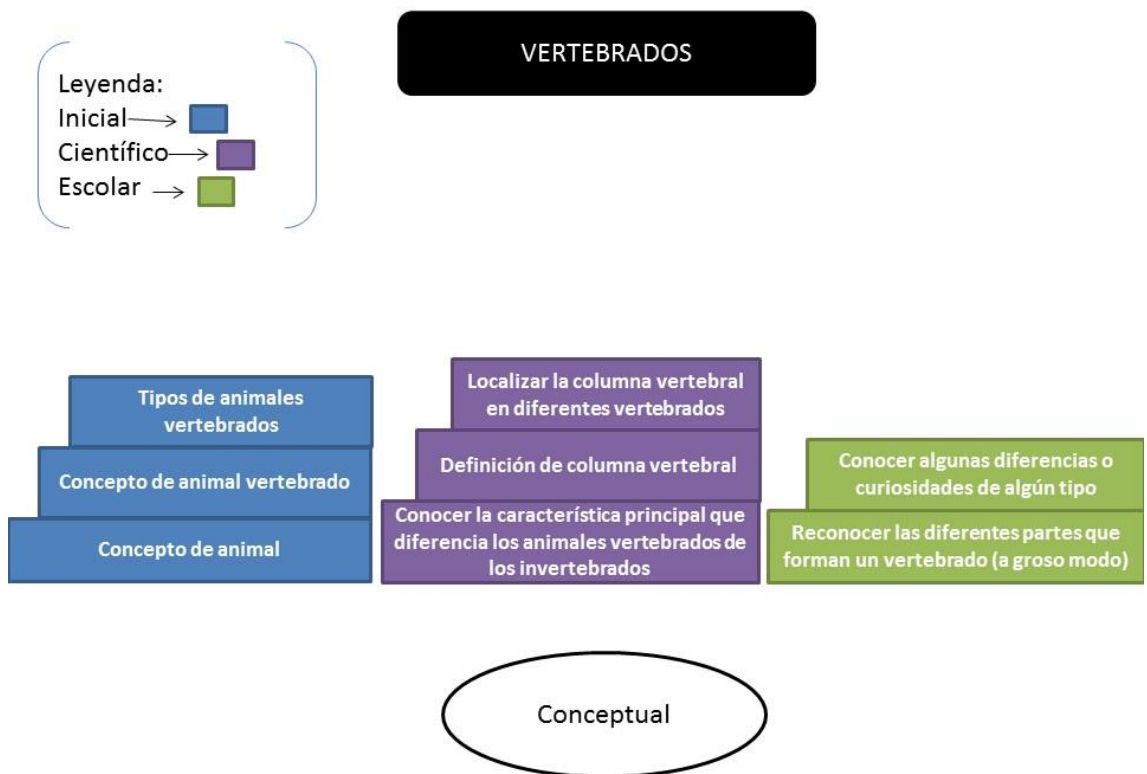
Leyenda:
Inicial
Científico
Escolar

VERTEBRADOS

Tipos de animales vertebrados

Concepto de animal vertebrado

Concepto de animal

Localizar la columna vertebral en diferentes vertebrados

Definición de columna vertebral

Conocer la característica principal que diferencia los animales vertebrados de los invertebrados

Conocer algunas diferencias o curiosidades de algún tipo

Reconocer las diferentes partes que forman un vertebrado (a groso modo)

Conceptual